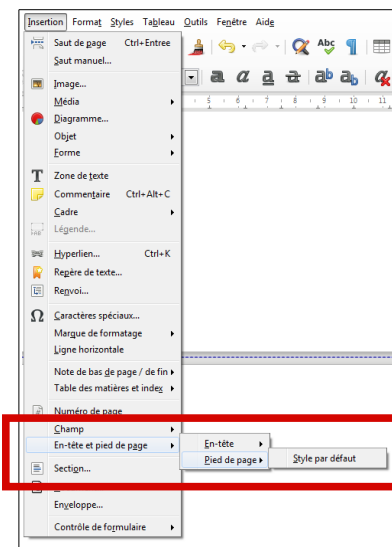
Insertion Format Styles Tableau Outils Fenêtre Aide

Saut de page Ctrl+Entree
Saut manuel...
Image...
Média
Diagramme...
Objet
Forme
Zone de texte
Commentaire Ctrl+Alt+C
Cadre
Légende...
Hyperlien... Ctrl+K
Repère de texte...
Renvoi...
Caractères spéciaux...
Marque de formatage
Ligne horizontale
Note de bas de page / de fin
Table des matières et index
Numéro de page
Champ
En-tête et pied de page
Section...
Enveloppe...
Contrôle de formulaire

En-tête
Pied de page
Style par défaut

1 2 3 4 5 6 7 8 9 10 11